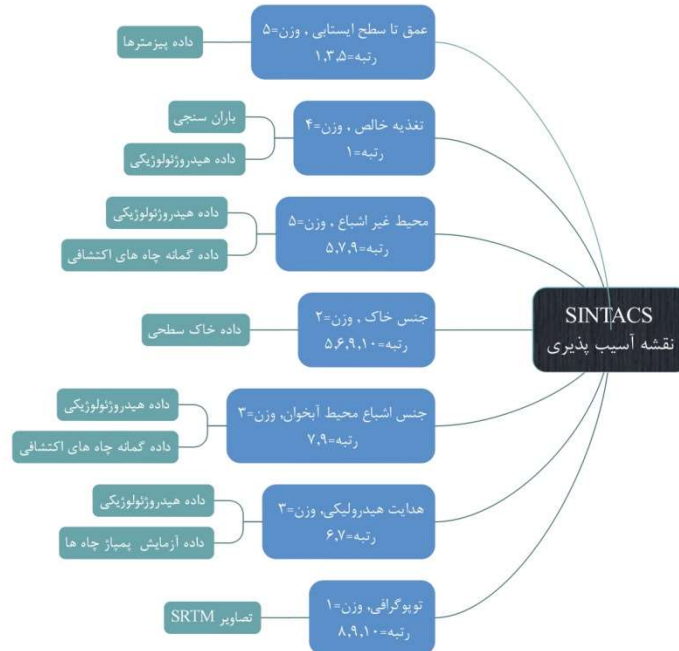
SINTACS
نقشه آسیب پذیری

عمق تا سطح ایستابی ، وزن=۵
رتبه=۱،۳،۵

داده پیزمترها

تغذیه خالص ، وزن=۴
رتبه=۱

باران سنجی

داده هیدروژئولوژیکی

محیط غیر اشباع ، وزن=۵
رتبه=۵،۷،۹

داده هیدروژئولوژیکی

داده گمانه چاه های اکتشافی

جنس خاک ، وزن=۲
رتبه=۵،۶،۹،۱۰

داده خاک سطحی

جنس اشباع محیط آبخوان، وزن=۳
رتبه=۷،۹

داده هیدروژئولوژیکی

داده گمانه چاه های اکتشافی

هدایت هیدرولیکی، وزن=۳
رتبه=۶،۷

داده هیدروژئولوژیکی

داده آزمایش پمپاژ چاه ها

توپوگرافی، وزن=۱
رتبه=۸،۹،۱۰

تصاویر SRTM